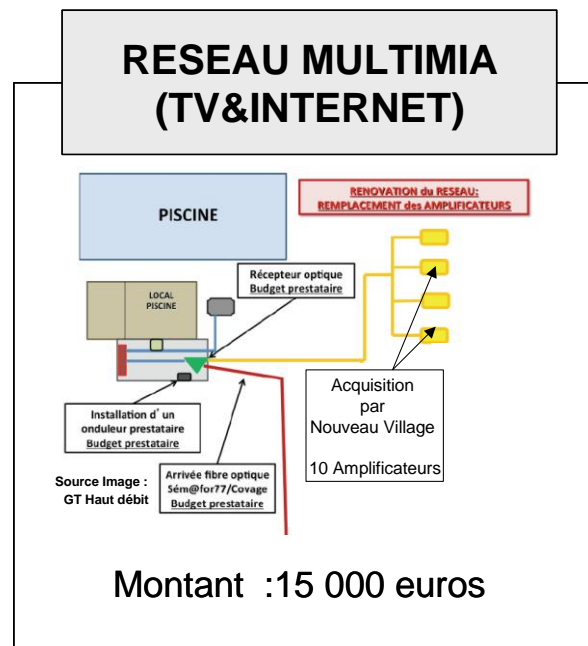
RESEAU MULTIMIA (TV&INTERNET)

PISCINE

RENOVATION du RESEAU: REMPLACEMENT des AMPLIFICATEURS

LOCAL PISCINE

Récepteur optique
Budget prestataire

Acquisition par Nouveau Village

10 Amplificateurs

Installation d' un onduleur prestataire
Budget prestataire

Source Image : GT Haut débit

Arrivée fibre optique
Sém@for77/Covage
Budget prestataire

Montant :15 000 euros